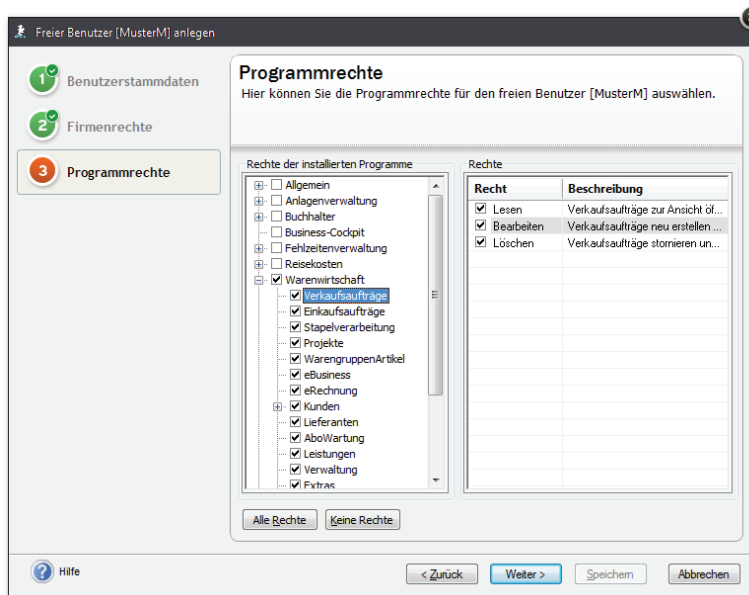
Freier Benutzer [MusterM] anlegen

1 Benutzerstammdaten

2 Firmenrechte

3 Programmrechte

Programmrechte

Hier können Sie die Programmrechte für den freien Benutzer [MusterM] auswählen.

Rechte der installierten Programme

Allgemein
Anlagenverwaltung
Buchhalter
Business-Cockpit
Fehlzeitenverwaltung
Reisekosten
Warenwirtschaft
Verkaufsaufträge
Einkaufsaufträge
Stapelverarbeitung
Projekte
WarengruppenArtikel
eBusiness
eRechnung
Kunden
Lieferanten
AboWartung
Leistungen
Verwaltung
Extras

Rechte

| Recht | Beschreibung |
|---|---|
| Lesen | Verkaufsaufträge zur Ansicht öf... |
| Bearbeiten | Verkaufsaufträge neu erstellen ... |
| Löschen | Verkaufsaufträge stornieren un... |

Alle Rechte
Keine Rechte

Hilfe

< Zurück
Weiter >
Speichern
Abbrechen